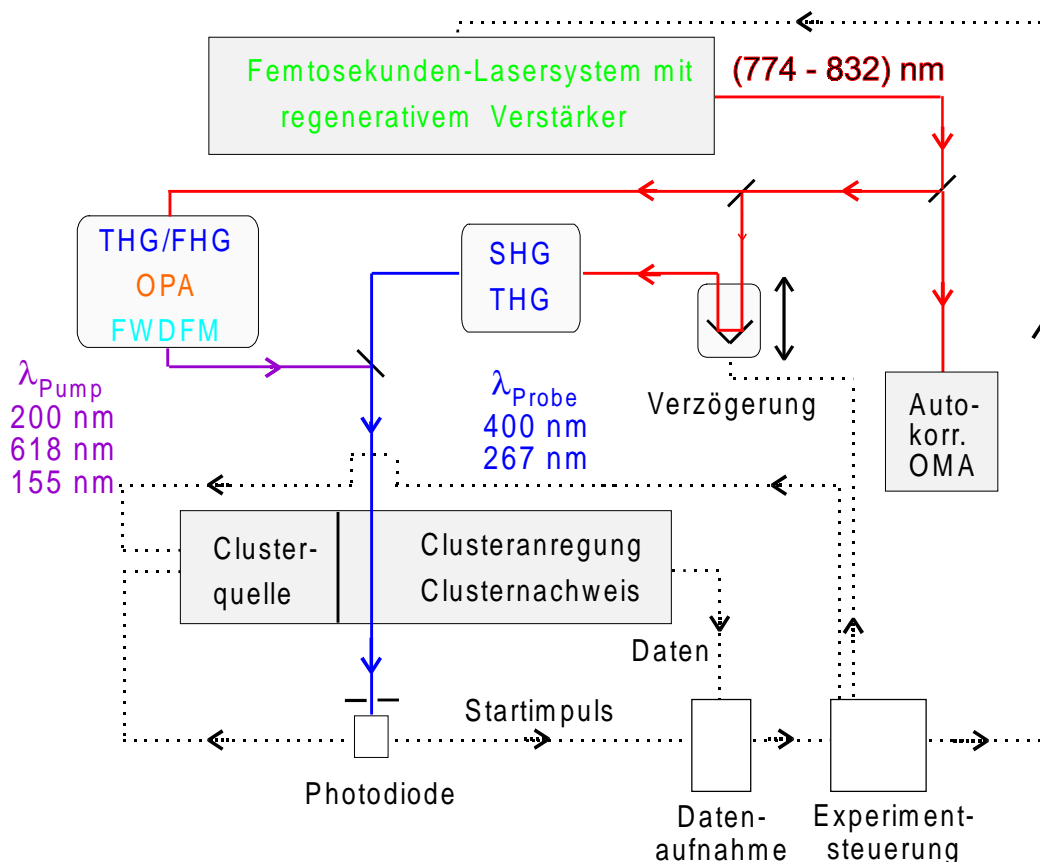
Femtosekunden-Lasersystem mit regenerativem Verstärker

(774 - 832) nm

THG/FHG
OPA
FWDFM

SHG
THG

$\lambda_{Pump}$
200 nm
618 nm
155 nm

$\lambda_{Probe}$
400 nm
267 nm

Verzögerung

Auto-
korr.
OMA

Cluster-
quelle

Clusteranregung
Clusternachweis

Daten

Startimpuls

Photodiode

Daten-
aufnahme

Experiment-
steuerung